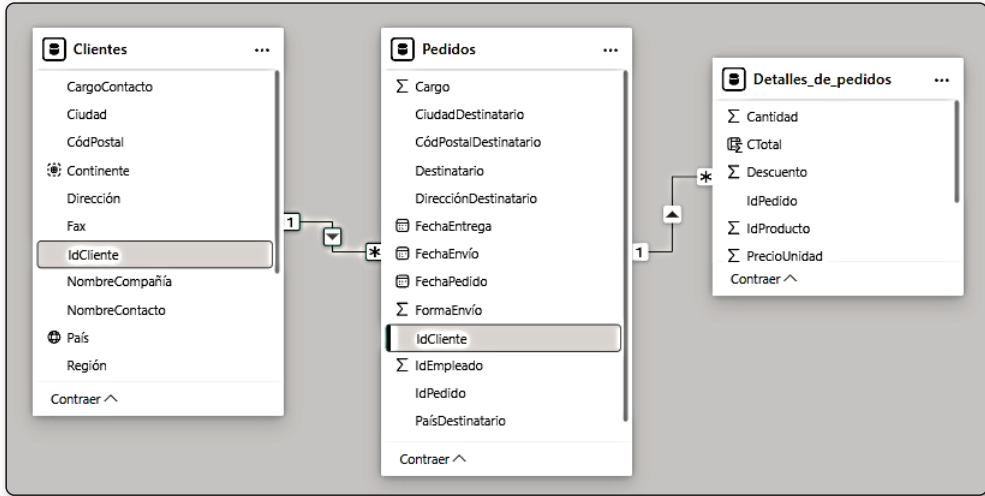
Clientes ...

CargoContacto
Ciudad
CódPostal
Continente
Dirección
Fax
IdCliente
NombreCompañía
NombreContacto
País
Región

Contraer

1

*

Pedidos ...

$\Sigma$ Cargo
CiudadDestinatario
CódPostalDestinatario
Destinatario
DirecciónDestinatario
FechaEntrega
FechaEnvío
FechaPedido
$\Sigma$ FormaEnvío
IdCliente
$\Sigma$ IdEmpleado
IdPedido
PaísDestinatario

Contraer

1

*

Detalles_de_pedidos ...

$\Sigma$ Cantidad
CTotal
$\Sigma$ Descuento
IdPedido
$\Sigma$ IdProducto
$\Sigma$ PrecioUnidad

Contraer